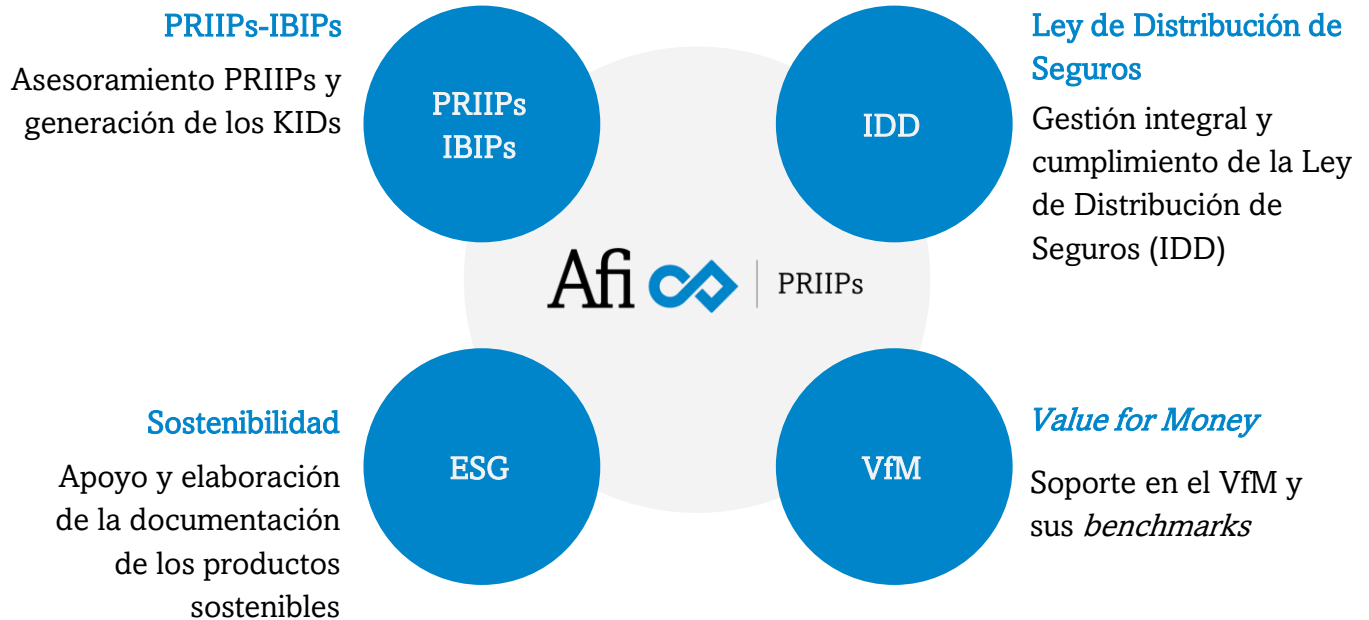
PRIIPs-IBIPs

Asesoramiento PRIIPs y generación de los KIDs

PRIIPs IBIPs

Ley de Distribución de Seguros

Gestión integral y cumplimiento de la Ley de Distribución de Seguros (IDD)

IDD

Afi | PRIIPs

Sostenibilidad

Apoyo y elaboración de la documentación de los productos sostenibles

ESG

Value for Money

Soporte en el VfM y sus benchmarks

VfM